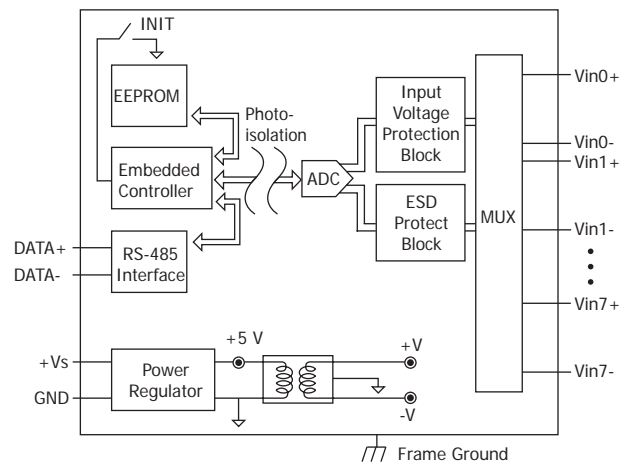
INIT

EEPROM

Photo-isolation

Embedded Controller

ADC

Input Voltage Protection Block

ESD Protect Block

MUX

Vin0+

Vin0-

Vin1+

Vin1-

Vin7+

Vin7-

DATA+

DATA-

RS-485 Interface

+Vs

GND

Power Regulator

+5 V

+V

-V

Frame Ground